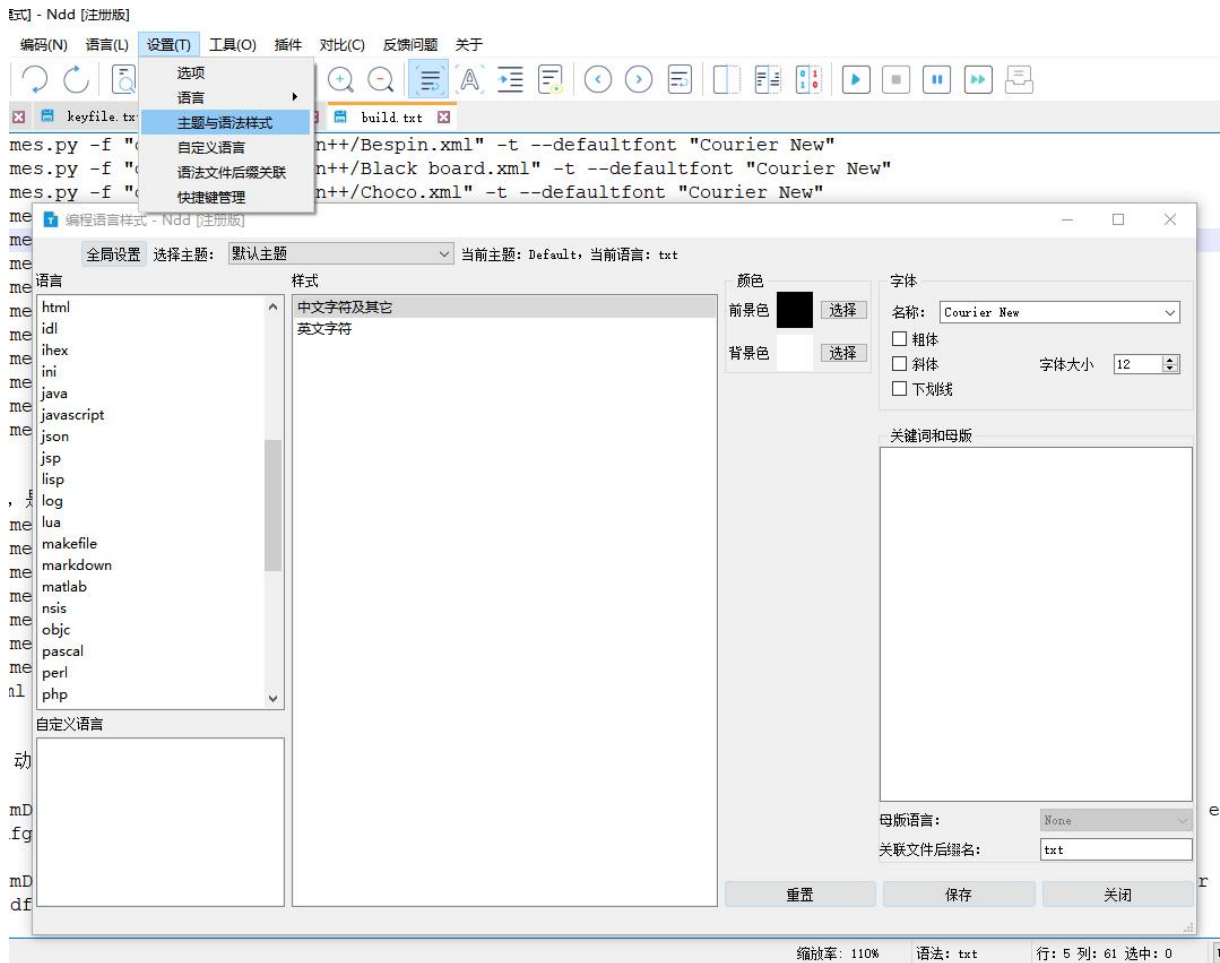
試] - Ndd [注册版]

编码(N) 语言(L) 设置(T) 工具(O) 插件 对比(C) 反馈问题 关于

选项
语言
主题与语法样式
自定义语言
语法文件后缀关联
快捷键管理

keyfile.tx build.txt

mes.py -f "c n++/Bespin.xml" -t --defaultfont "Courier New"
mes.py -f "c n++/Black board.xml" -t --defaultfont "Courier New"
mes.py -f "c n++/Choco.xml" -t --defaultfont "Courier New"

编程语言样式 - Ndd [注册版]

全局设置 选择主题: 默认主题 当前主题: Default, 当前语言: txt

语言
html
idl
ihex
ini
java
javascript
json
jsp
lisp
log
lua
makefile
markdown
matlab
nsis
objc
pascal
perl
php

自定义语言

样式
中文字符及其它
英文字符

颜色
前景色 选择
背景色 选择

字体
名称: Courier New
粗体
斜体 字体大小 12
下划线

关键词和母版

母版语言: None
关联文件后缀名: txt

重置 保存 关闭

缩放率: 110% 语法: txt 行: 5 列: 61 选中: 0